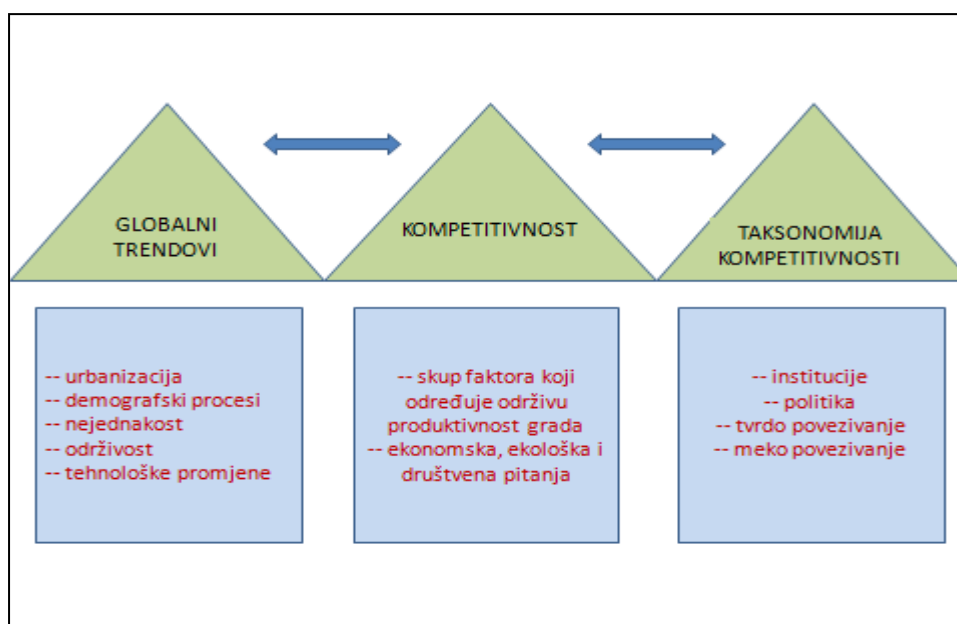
GLOBALNI TRENDOVI

KOMPETITIVNOST

TAKSONOMIJA KOMPETITIVNOSTI

-- urbanizacija
-- demografski procesi
-- nejednakost
-- održivost
-- tehnološke promjene

-- skup faktora koji određuje održivu produktivnost grada
-- ekonomska, ekološka i društvena pitanja

-- institucije
-- politika
-- tvrdo povezivanje
-- meko povezivanje